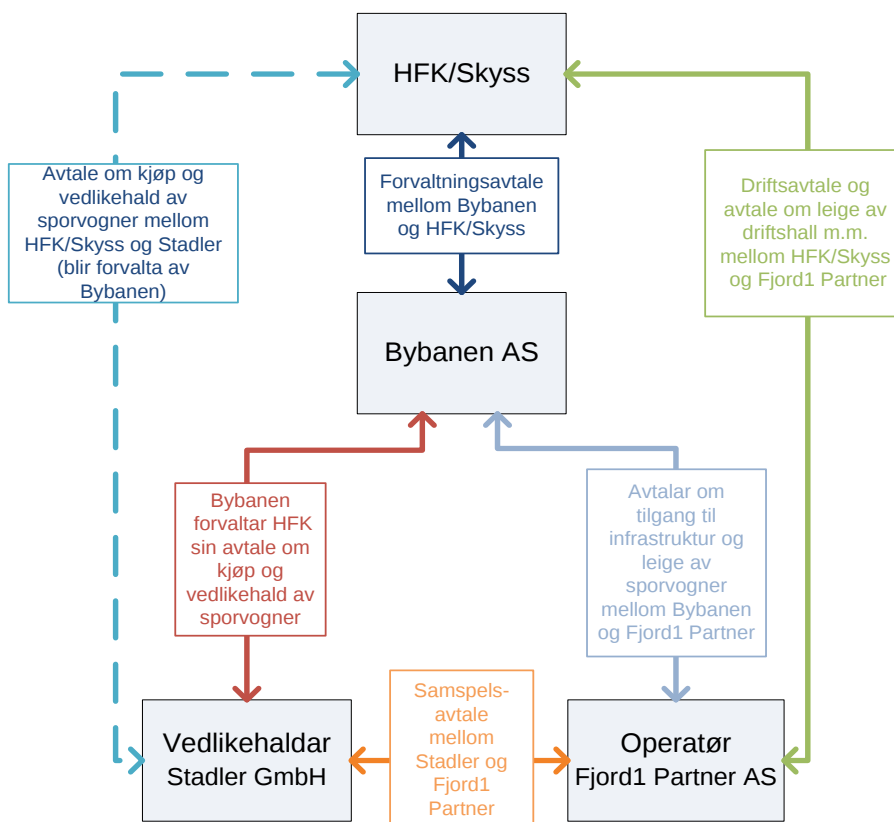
HFK/Skyss

Avtale om kjøp og vedlikehald av sporvogner mellom HFK/Skyss og Stadler (blir forvalta av Bybanen)

Forvaltningsavtale mellom Bybanen og HFK/Skyss

Driftsavtale og avtale om leige av driftshall m.m. mellom HFK/Skyss og Fjord1 Partner

Bybanen AS

Bybanen forvaltar HFK sin avtale om kjøp og vedlikehald av sporvogner

Avtalar om tilgang til infrastruktur og leige av sporvogner mellom Bybanen og Fjord1 Partner

Vedlikehaldar
Stadler GmbH

Samspelsavtale mellom Stadler og Fjord1 Partner

Operatør
Fjord1 Partner AS